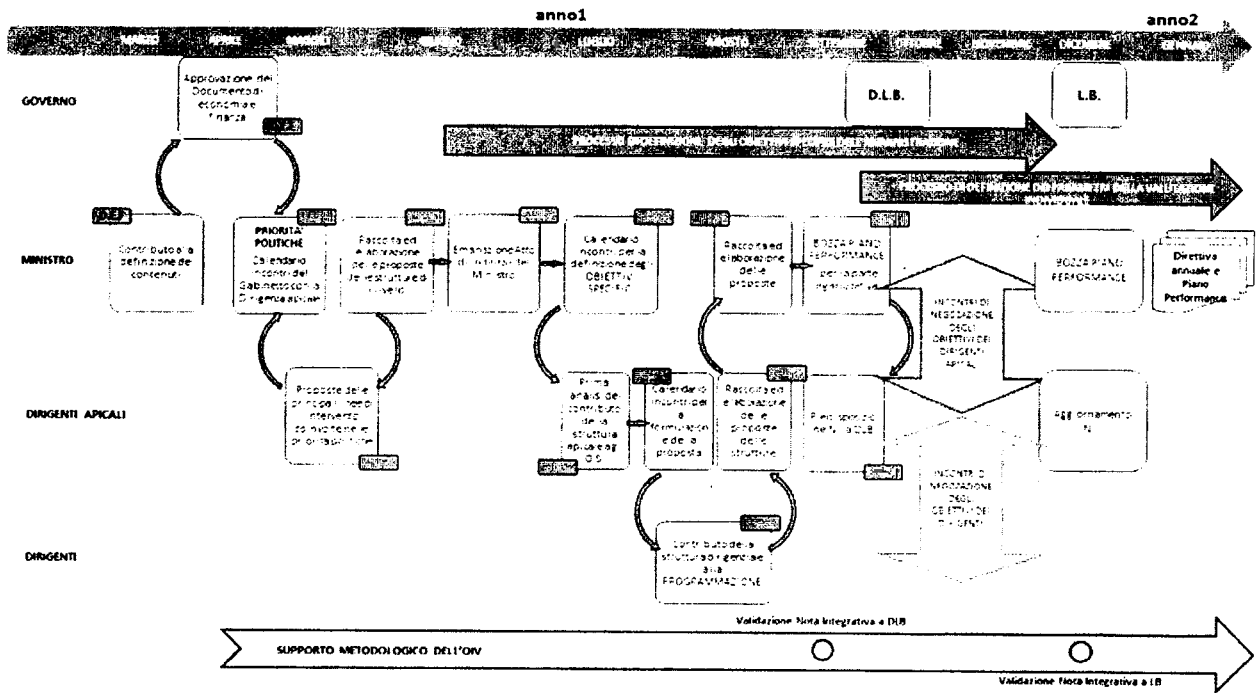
anno1

anno2

GOVERNO

Approvazione del Documento di economia e finanza

D.L.B.

L.B.

PROCESSO DI DEFINIZIONE DEI PARAMETRI DELLA VALUTAZIONE

MINISTRO

D.E.F.

Contributo alla definizione dei contenuti

PRIORITÀ POLITICHE
Calendario incontri del Gabinetto con i Dirigenti apicali

Raccolta ed elaborazione delle proposte delle strutture di I livello

Emanazione Atto di indirizzo del Ministro

Calendario incontri per la definizione degli OBIETTIVI SPECIFICI

Raccolta ed elaborazione delle proposte

BOZZA PIANO PERFORMANCE
per la parte ministeriale

INCONTRI DI NEGOZIAZIONE DEGLI OBIETTIVI DEI DIRIGENTI APICALI

BOZZA PIANO PERFORMANCE

Direttiva annuale e Piano Performance

DIRIGENTI APICALI

Proposte delle principali linee di intervento con motivazione e priorità

Prima analisi del contributo della struttura apicale agli O.S.

Calendario incontri per la formulazione della proposta

Raccolta ed elaborazione delle proposte delle strutture

Riepilogo nella DLB

Aggiornamento

INCONTRI DI NEGOZIAZIONE DEGLI OBIETTIVI DEI DIRIGENTI

DIRIGENTI

Contributo della struttura dirigenziale alla PROGRAMMAZIONE

Validazione Nota Integrativa a DLB

SUPPORTO METODOLOGICO DELL'OIV

Validazione Nota Integrativa a LB